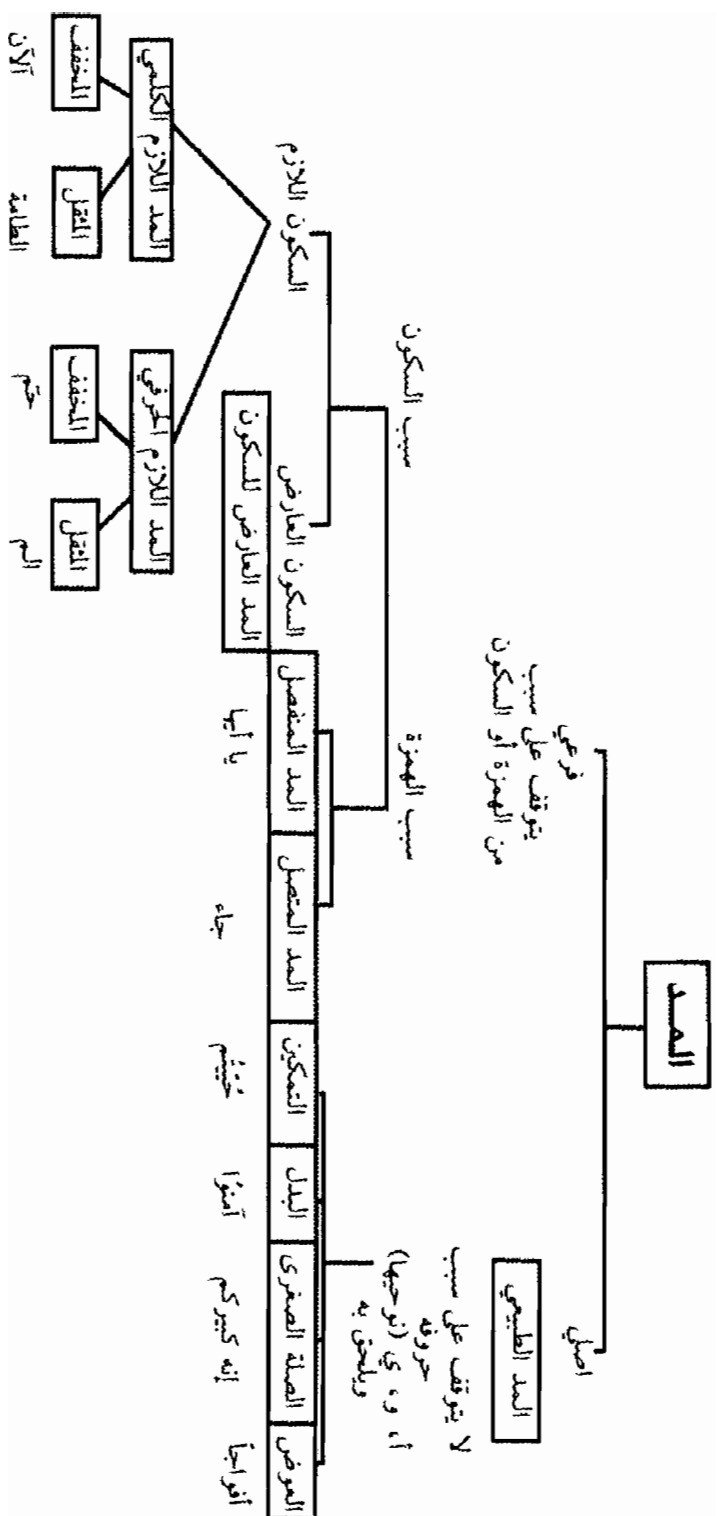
المد

أصلي

المد الطبيعي

لا يتوقف على سبب
حروفه
ا، و، ي (نوحيها)
ويلحق به

العوض
أفواجا

الصلة الصغرى
إنه كبيركم

البدل
آمنوا

التمكين
حُيِّيتم

فرعي
يتوقف على سبب
من الهمزة أو السكون

سبب الهمزة

المد المتصل
جاء

المد المنفصل
يا أيها

سبب السكون

السكون العارض
المد العارض للسكون

السكون اللازم

المد اللازم الحرفي
المثقل
الم
المخفف
حم

المد اللازم الكلمي
المثقل
الطامة
المخفف
آلآن